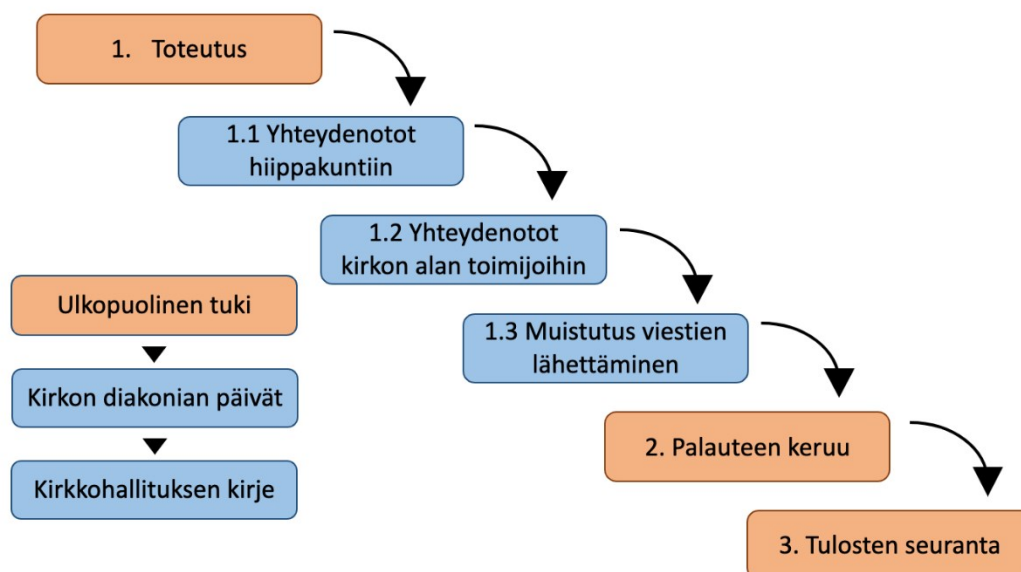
1. Toteutus

1.1 Yhteydenotot hiippakuntiin

1.2 Yhteydenotot kirkon alan toimijoihin

1.3 Muistutus viestien lähettäminen

2. Palautteen keruu

3. Tulosten seuranta

Ulkopuolinen tuki

Kirkon diakonian päivät

Kirkkohallituksen kirje